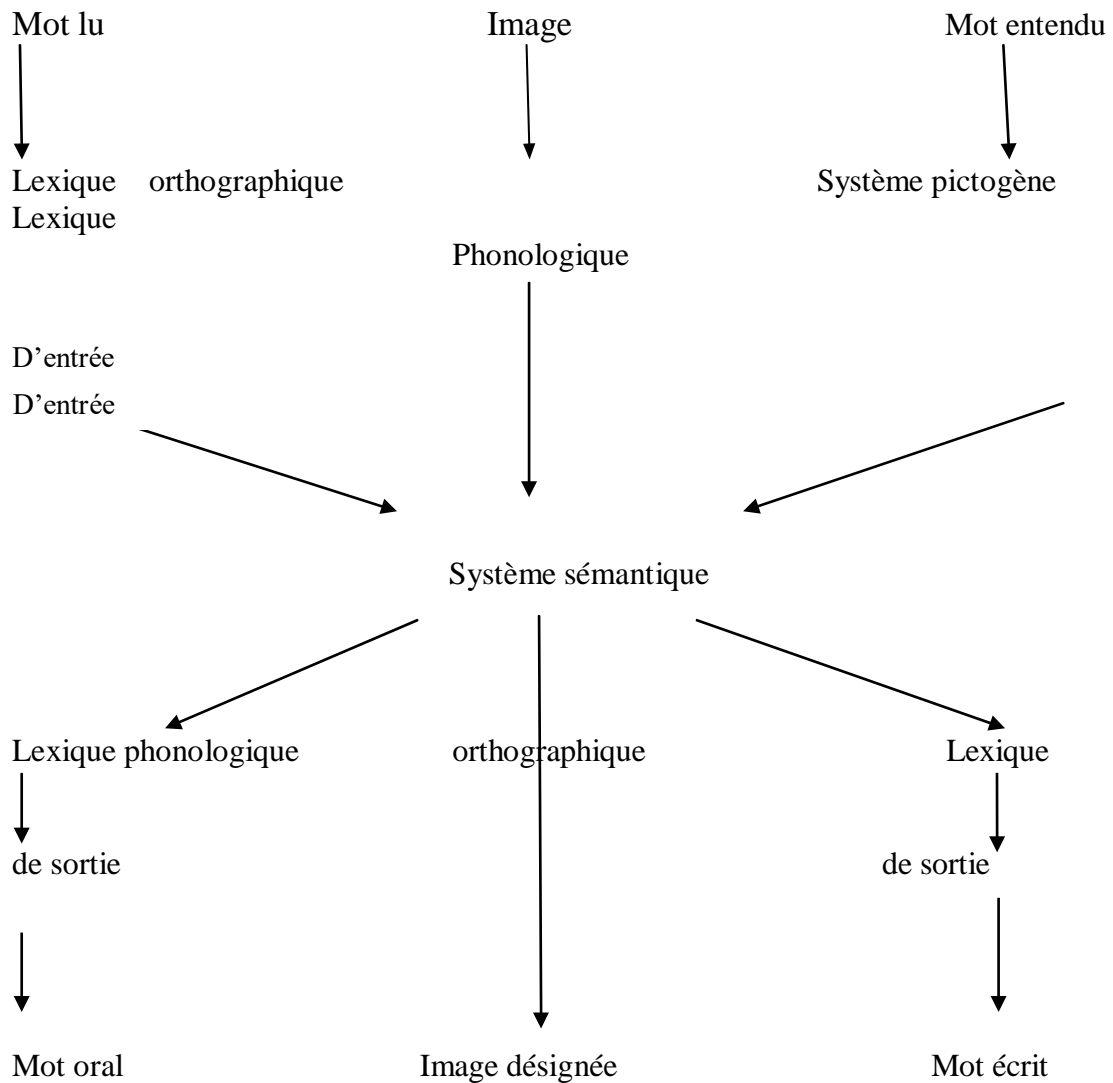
Mot lu

Image

Mot entendu

Lexique orthographique

Système pictogène

Lexique

Phonologique

D'entrée

D'entrée

Système sémantique

Lexique phonologique

orthographique

Lexique

de sortie

de sortie

Mot oral

Image désignée

Mot écrit